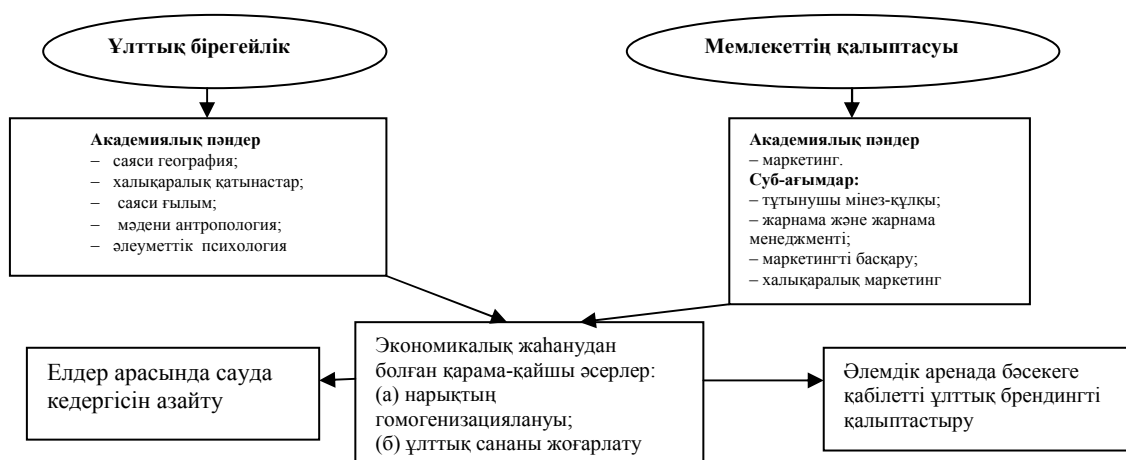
Ұлттық бірегейлік

Мемлекеттің қалыптасуы

Академиялық пәндер
– саяси география;
– халықаралық қатынастар;
– саяси ғылым;
– мәдени антропология;
– әлеуметтік психология

Академиялық пәндер
– маркетинг.
Суб-ағымдар:
– тұтынушы мінез-құлқы;
– жарнама және жарнама менеджменті;
– маркетингті басқару;
– халықаралық маркетинг

Елдер арасында сауда кедергісін азайту

Экономикалық жаһанудан болған қарама-қайшы әсерлер:
(а) нарықтың гомогенизациялануы;
(б) ұлттық сананы жоғарлату

Әлемдік аренада бәсекеге қабілетті ұлттық брендингті қалыптастыру